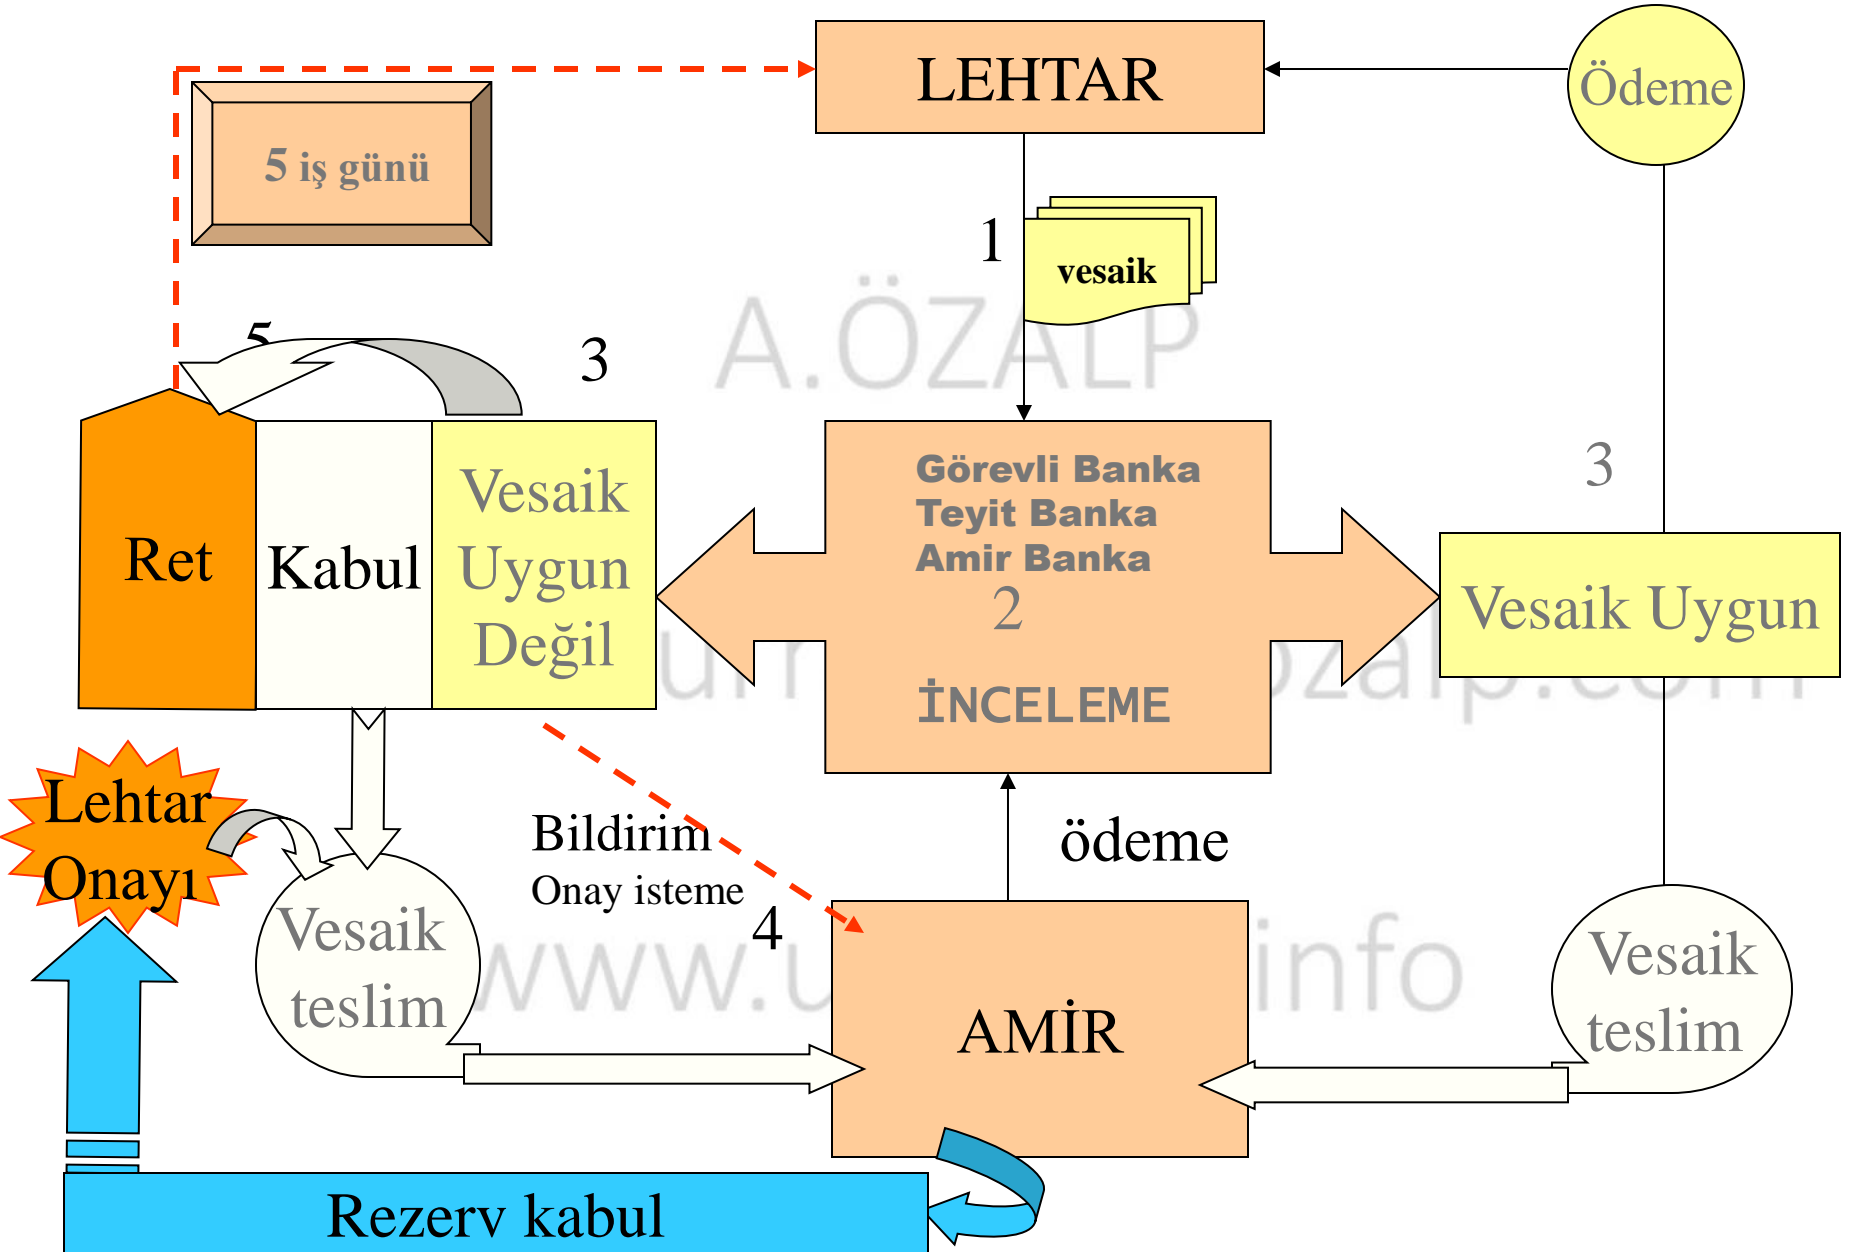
LEHTAR

Ödeme

5 iş günü

1

vesaik

A.ÖZALP

5

3

Ret

Kabul

Vesaik Uygun Değil

Görevli Banka
Teyit Banka
Amir Banka
2

İNCELEME

3

Vesaik Uygun

www.u info

Lehtar Onayı

Vesaik teslim

Bildirim
Onay isteme

4

ödeme

AMİR

Vesaik teslim

Rezerv kabul